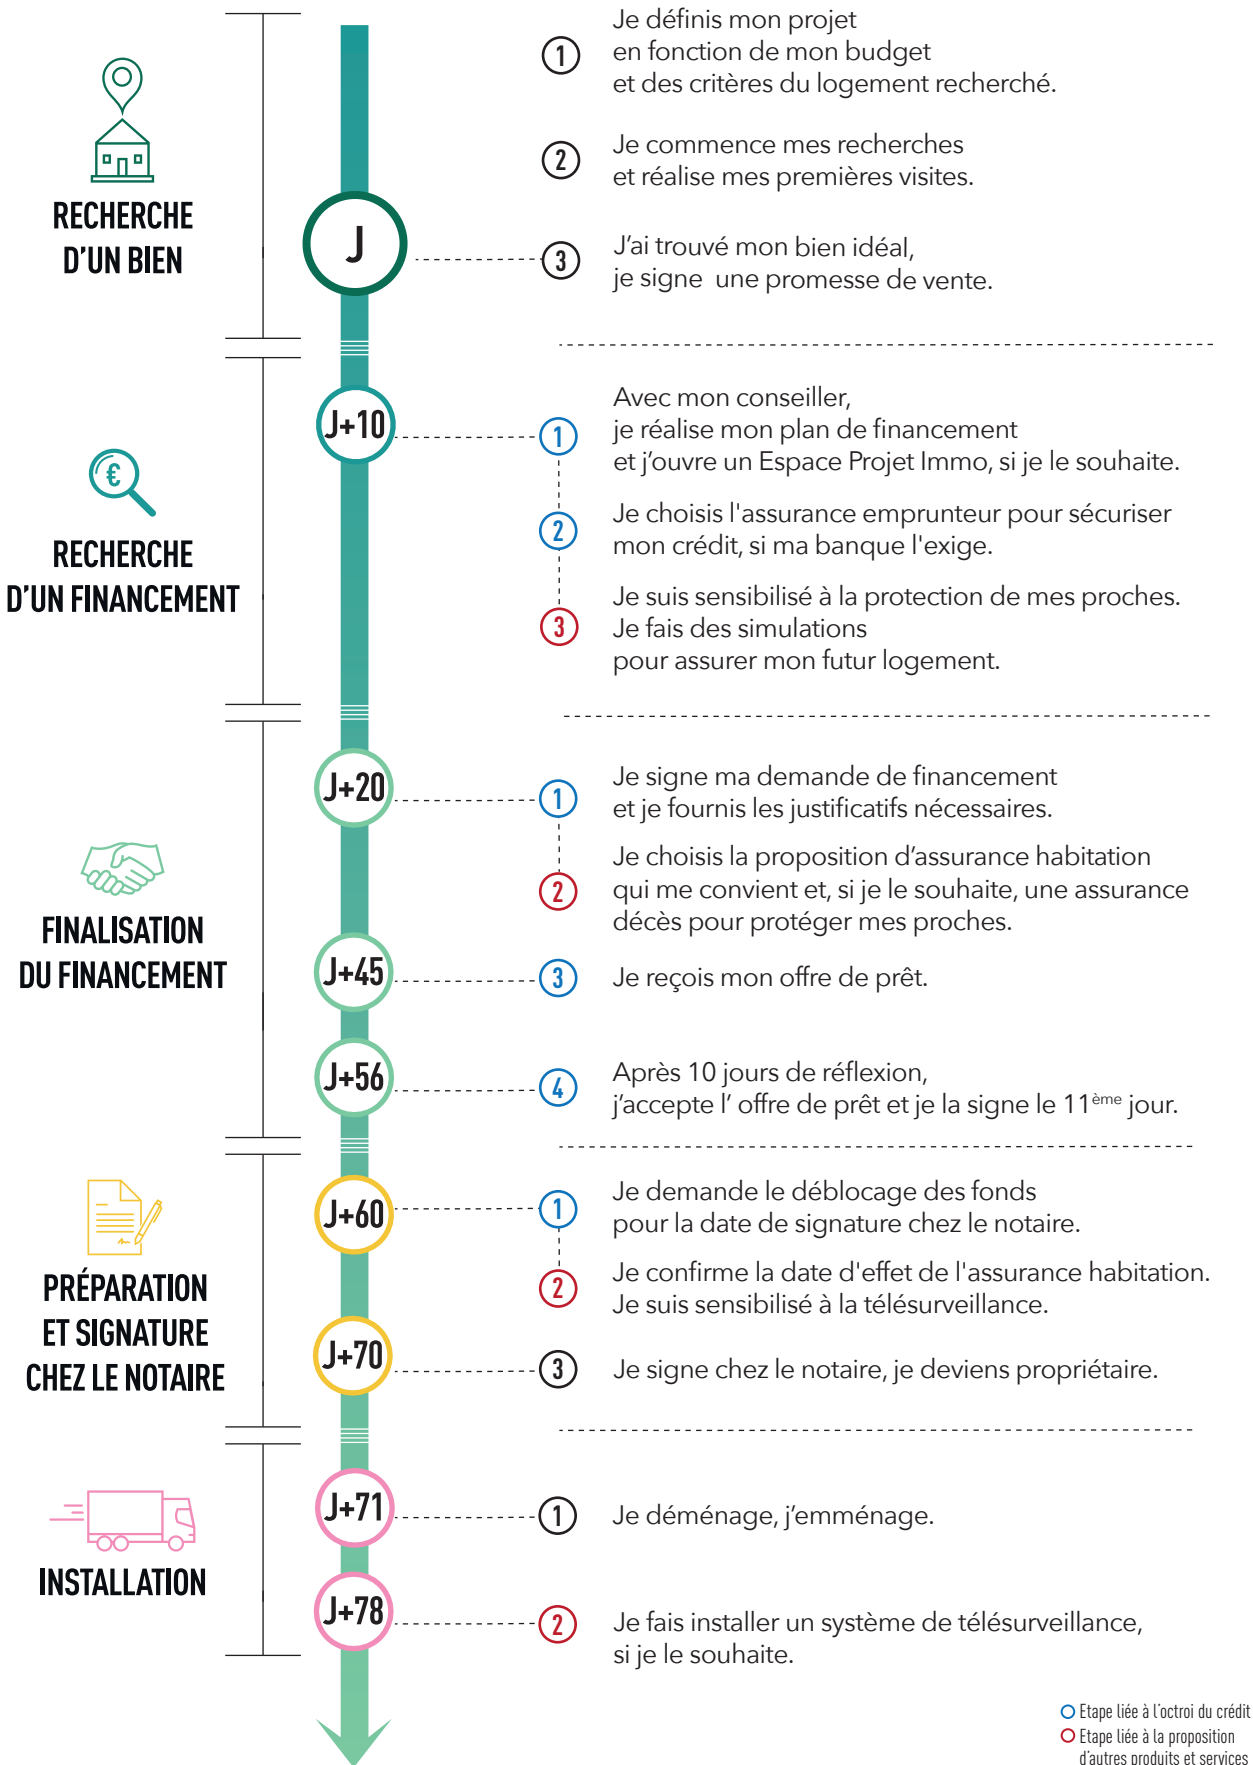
RECHERCHE D'UN BIEN

1 Je définis mon projet en fonction de mon budget et des critères du logement recherché.

2 Je commence mes recherches et réalise mes premières visites.

J

3 J'ai trouvé mon bien idéal, je signe une promesse de vente.

RECHERCHE D'UN FINANCEMENT

J+10

1 Avec mon conseiller, je réalise mon plan de financement et j'ouvre un Espace Projet Immo, si je le souhaite.

2 Je choisis l'assurance emprunteur pour sécuriser mon crédit, si ma banque l'exige.

3 Je suis sensibilisé à la protection de mes proches. Je fais des simulations pour assurer mon futur logement.

FINALISATION DU FINANCEMENT

J+20

1 Je signe ma demande de financement et je fournis les justificatifs nécessaires.

2 Je choisis la proposition d'assurance habitation qui me convient et, si je le souhaite, une assurance décès pour protéger mes proches.

J+45

3 Je reçois mon offre de prêt.

J+56

4 Après 10 jours de réflexion, j'accepte l' offre de prêt et je la signe le 11$^{ème}$ jour.

PRÉPARATION ET SIGNATURE CHEZ LE NOTAIRE

J+60

1 Je demande le déblocage des fonds pour la date de signature chez le notaire.

2 Je confirme la date d'effet de l'assurance habitation. Je suis sensibilisé à la télésurveillance.

J+70

3 Je signe chez le notaire, je deviens propriétaire.

INSTALLATION

J+71

1 Je déménage, j'emménage.

J+78

2 Je fais installer un système de télésurveillance, si je le souhaite.

Etape liée à l'octroi du crédit
Etape liée à la proposition d'autres produits et services